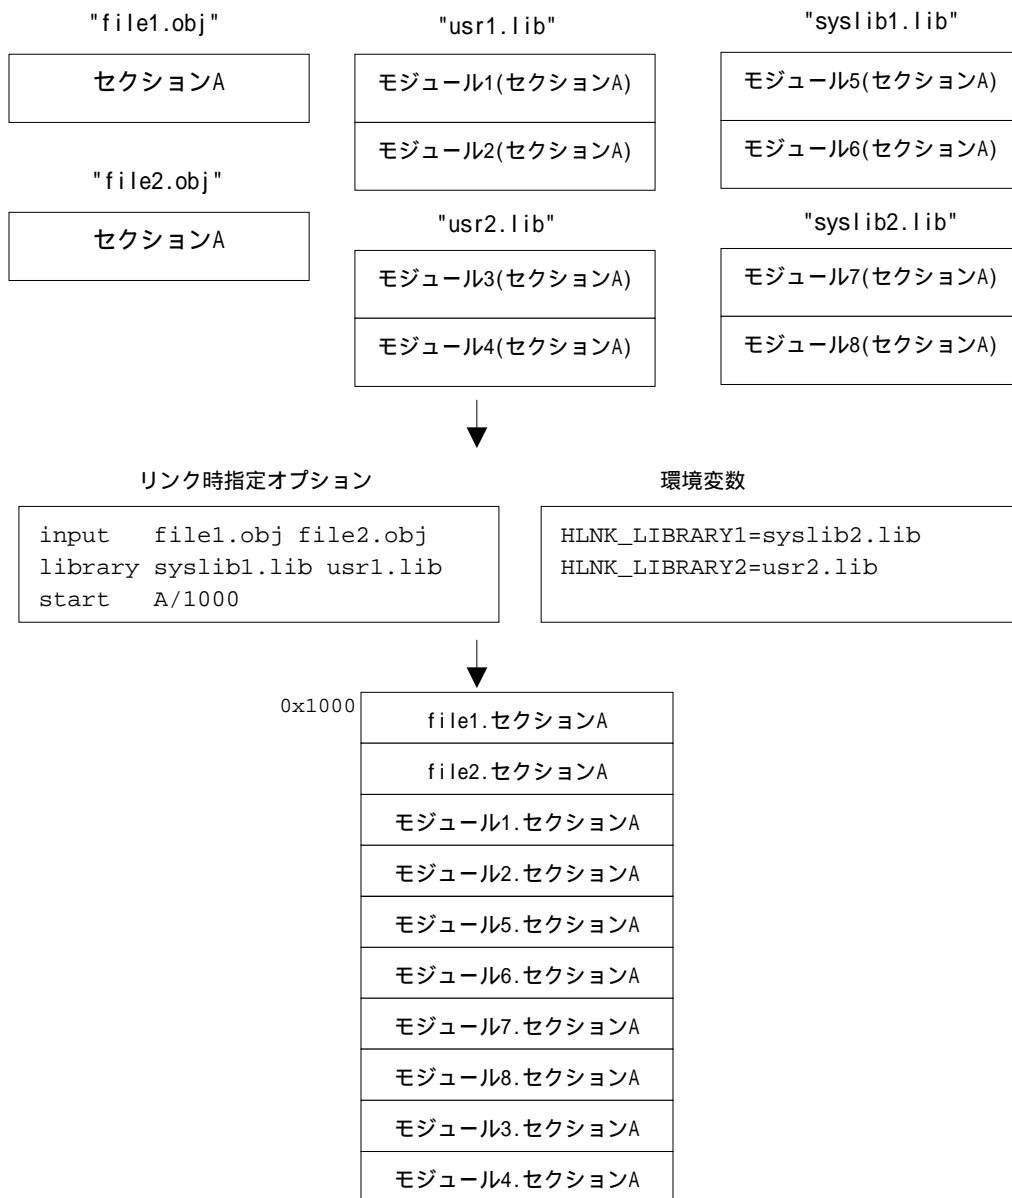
"file1.obj"

セクションA

"file2.obj"

セクションA

"usr1.lib"

モジュール1(セクションA)

モジュール2(セクションA)

"usr2.lib"

モジュール3(セクションA)

モジュール4(セクションA)

"syslib1.lib"

モジュール5(セクションA)

モジュール6(セクションA)

"syslib2.lib"

モジュール7(セクションA)

モジュール8(セクションA)

リンク時指定オプション

input file1.obj file2.obj
library syslib1.lib usr1.lib
start A/1000

環境変数

HLNK_LIBRARY1=syslib2.lib
HLNK_LIBRARY2=usr2.lib

0x1000

file1.セクションA

file2.セクションA

モジュール1.セクションA

モジュール2.セクションA

モジュール5.セクションA

モジュール6.セクションA

モジュール7.セクションA

モジュール8.セクションA

モジュール3.セクションA

モジュール4.セクションA